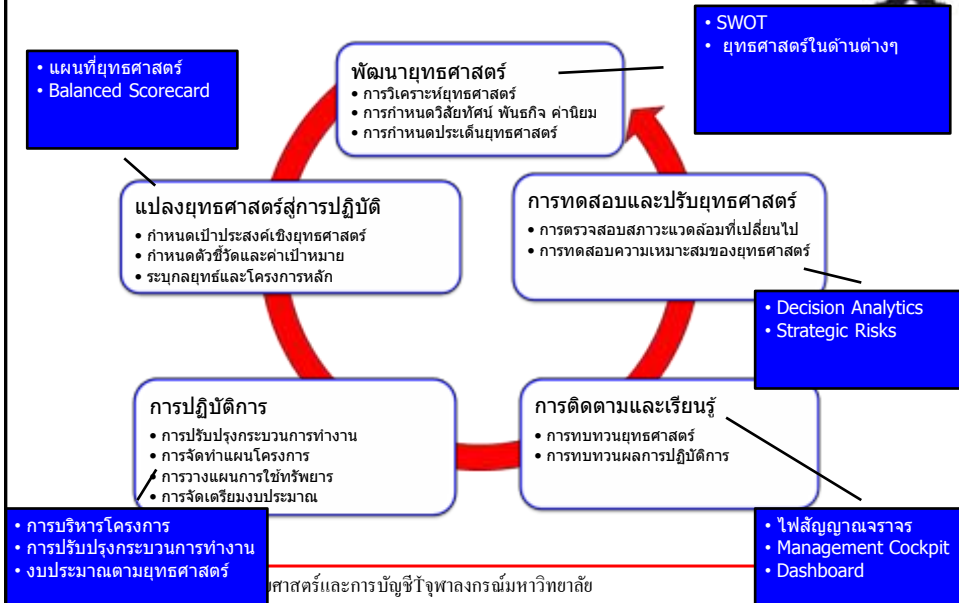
• SWOT
• ยุทธศาสตร์ในด้านต่างๆ

• แผนที่ยุทธศาสตร์
• Balanced Scorecard

พัฒนายุทธศาสตร์
• การวิเคราะห์ยุทธศาสตร์
• การกำหนดวิสัยทัศน์ พันธกิจ ค่านิยม
• การกำหนดประเด็นยุทธศาสตร์

แปลงยุทธศาสตร์สู่การปฏิบัติ
• กำหนดเป้าประสงค์เชิงยุทธศาสตร์
• กำหนดตัวชี้วัดและค่าเป้าหมาย
• ระบุกลยุทธ์และโครงการหลัก

การทดสอบและปรับยุทธศาสตร์
• การตรวจสอบสภาวะแวดล้อมที่เปลี่ยนไป
• การทดสอบความเหมาะสมของยุทธศาสตร์

• Decision Analytics
• Strategic Risks

การปฏิบัติการ
• การปรับปรุงกระบวนการทำงาน
• การจัดทำแผนโครงการ
• การวางแผนการใช้ทรัพยากร
• การจัดเตรียมงบประมาณ

การติดตามและเรียนรู้
• การทบทวนยุทธศาสตร์
• การทบทวนผลการปฏิบัติการ

• การบริหารโครงการ
• การปรับปรุงกระบวนการทำงาน
• งบประมาณตามยุทธศาสตร์

• ไฟสัญญาณจราจร
• Management Cockpit
• Dashboard

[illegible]ศาสตร์และการบัญชีจุฬาลงกรณ์มหาวิทยาลัย